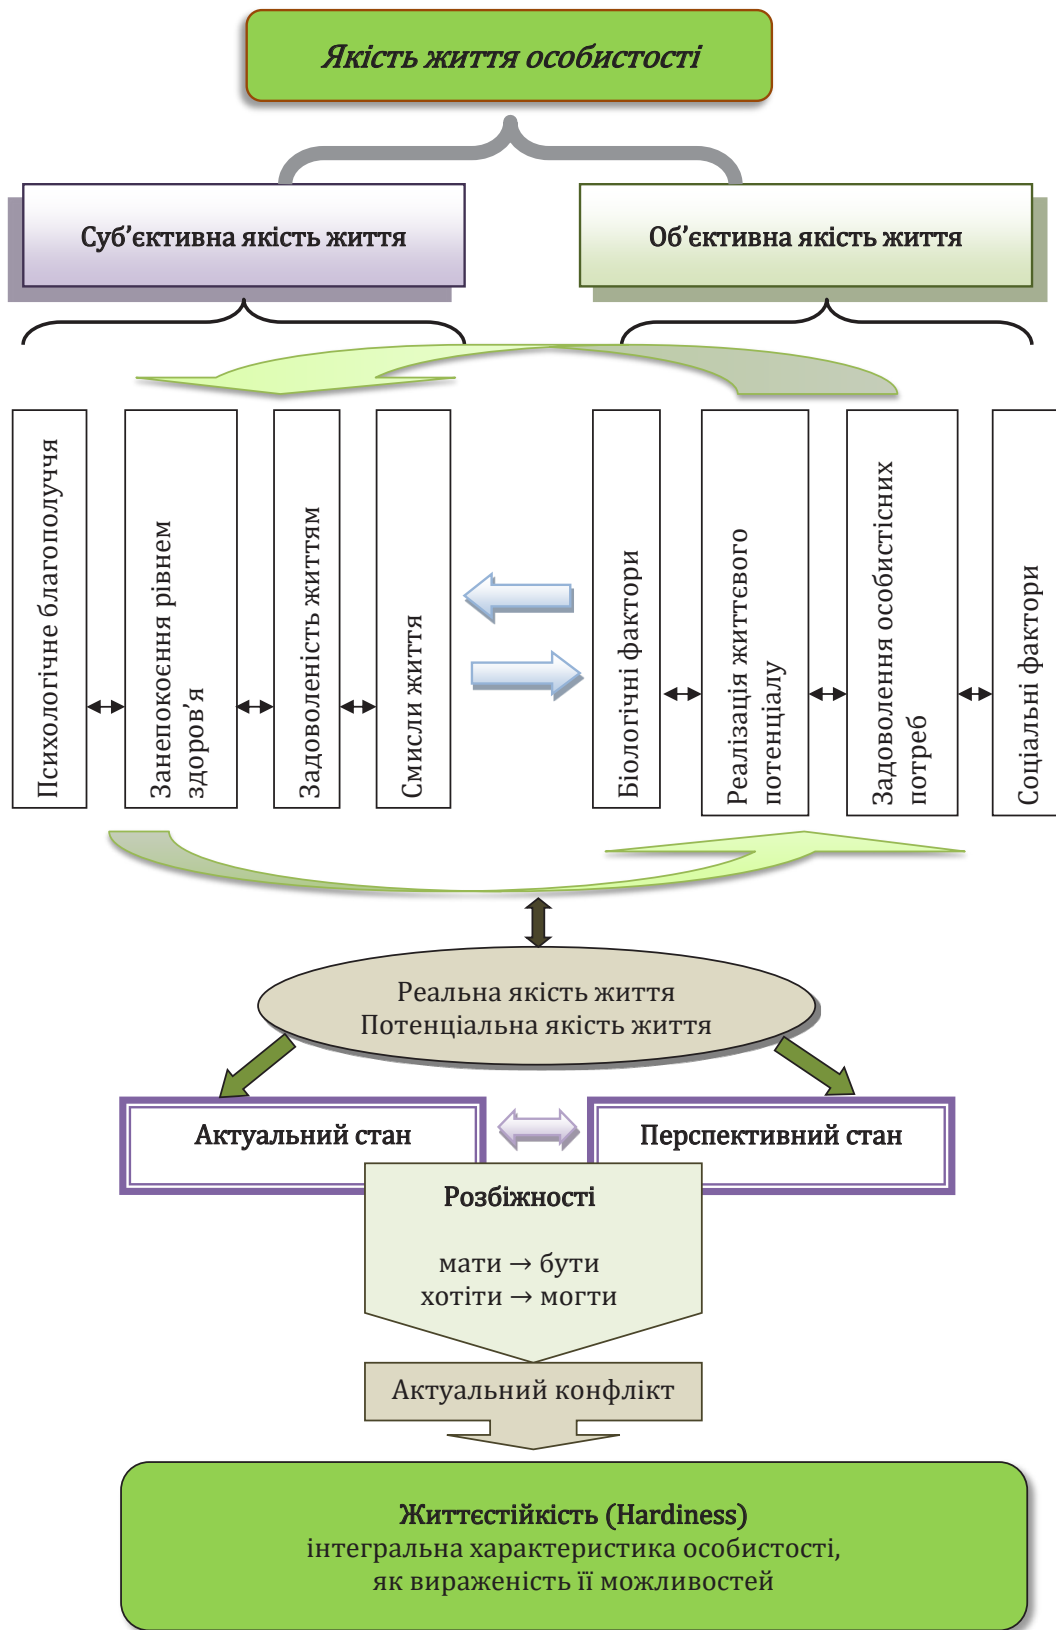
Якість життя особистості

Суб’єктивна якість життя

Об’єктивна якість життя

Психологічне благополуччя

Занепокоєння рівнем здоров’я

Задоволеність життям

Смисли життя

Біологічні фактори

Реалізація життєвого потенціалу

Задоволення особистісних потреб

Соціальні фактори

Реальна якість життя
Потенціальна якість життя

Актуальний стан

Перспективний стан

Розбіжності

мати → бути
хотіти → могти

Актуальний конфлікт

Життєстійкість (Hardiness)
інтегральна характеристика особистості,
як вираженість її можливостей